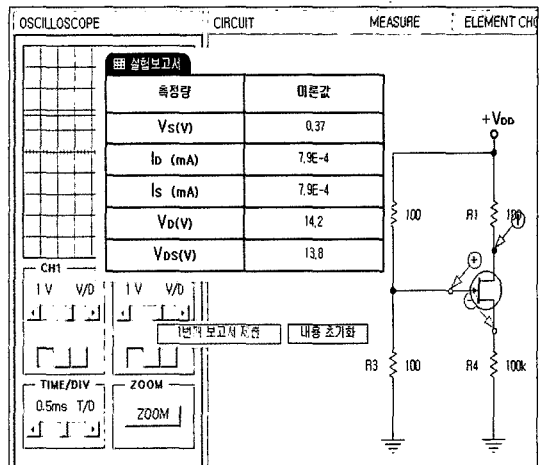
OSCILLOSCOPE

CIRCUIT

MEASURE

ELEMENT CHO

실험보고서

| 측정량 | 이론값 |
|---|---|
| Vs(V) | 0.37 |
| ID (mA) | 7.9E-4 |
| Is (mA) | 7.9E-4 |
| VD(V) | 14.2 |
| VDS(V) | 13.8 |

+VDD

100

R1

100

CH1

1 V V/D

1 V V/D

1번째 보고서 저장

내용 초기화

R3

100

R4

100k

TIME/DIV

0.5ms T/D

ZOOM

ZOOM